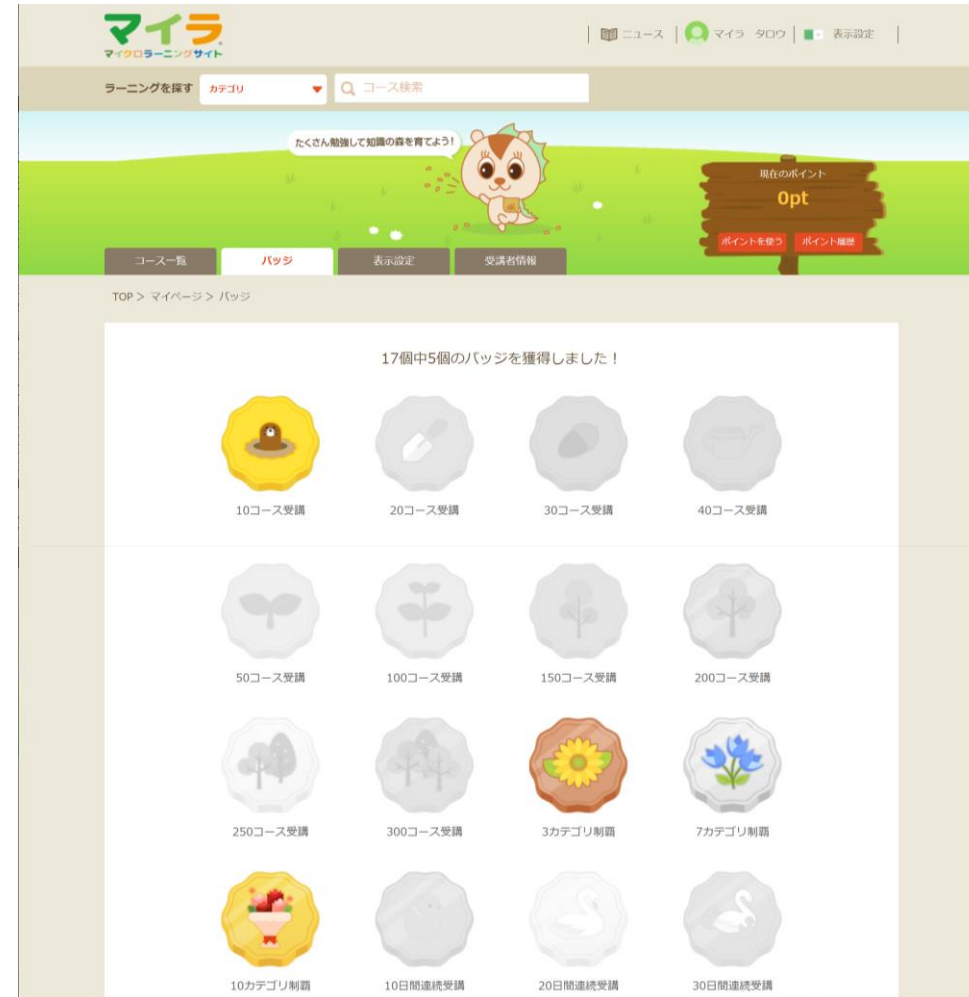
マイラ
マイクロラーニングサイト

ニュース | マイラ タロウ | 表示設定

ラーニングを探す カテゴリ コース検索

たくさん勉強して知識の森を育てよう!

現在のポイント
0pt
ポイントを使う ポイント履歴

コース一覧 バッジ 表示設定 受講者情報

TOP > マイページ > バッジ

17個中5個のバッジを獲得しました!

10コース受講
20コース受講
30コース受講
40コース受講
50コース受講
100コース受講
150コース受講
200コース受講
250コース受講
300コース受講
3カテゴリ制覇
7カテゴリ制覇
10カテゴリ制覇
10日間連続受講
20日間連続受講
30日間連続受講